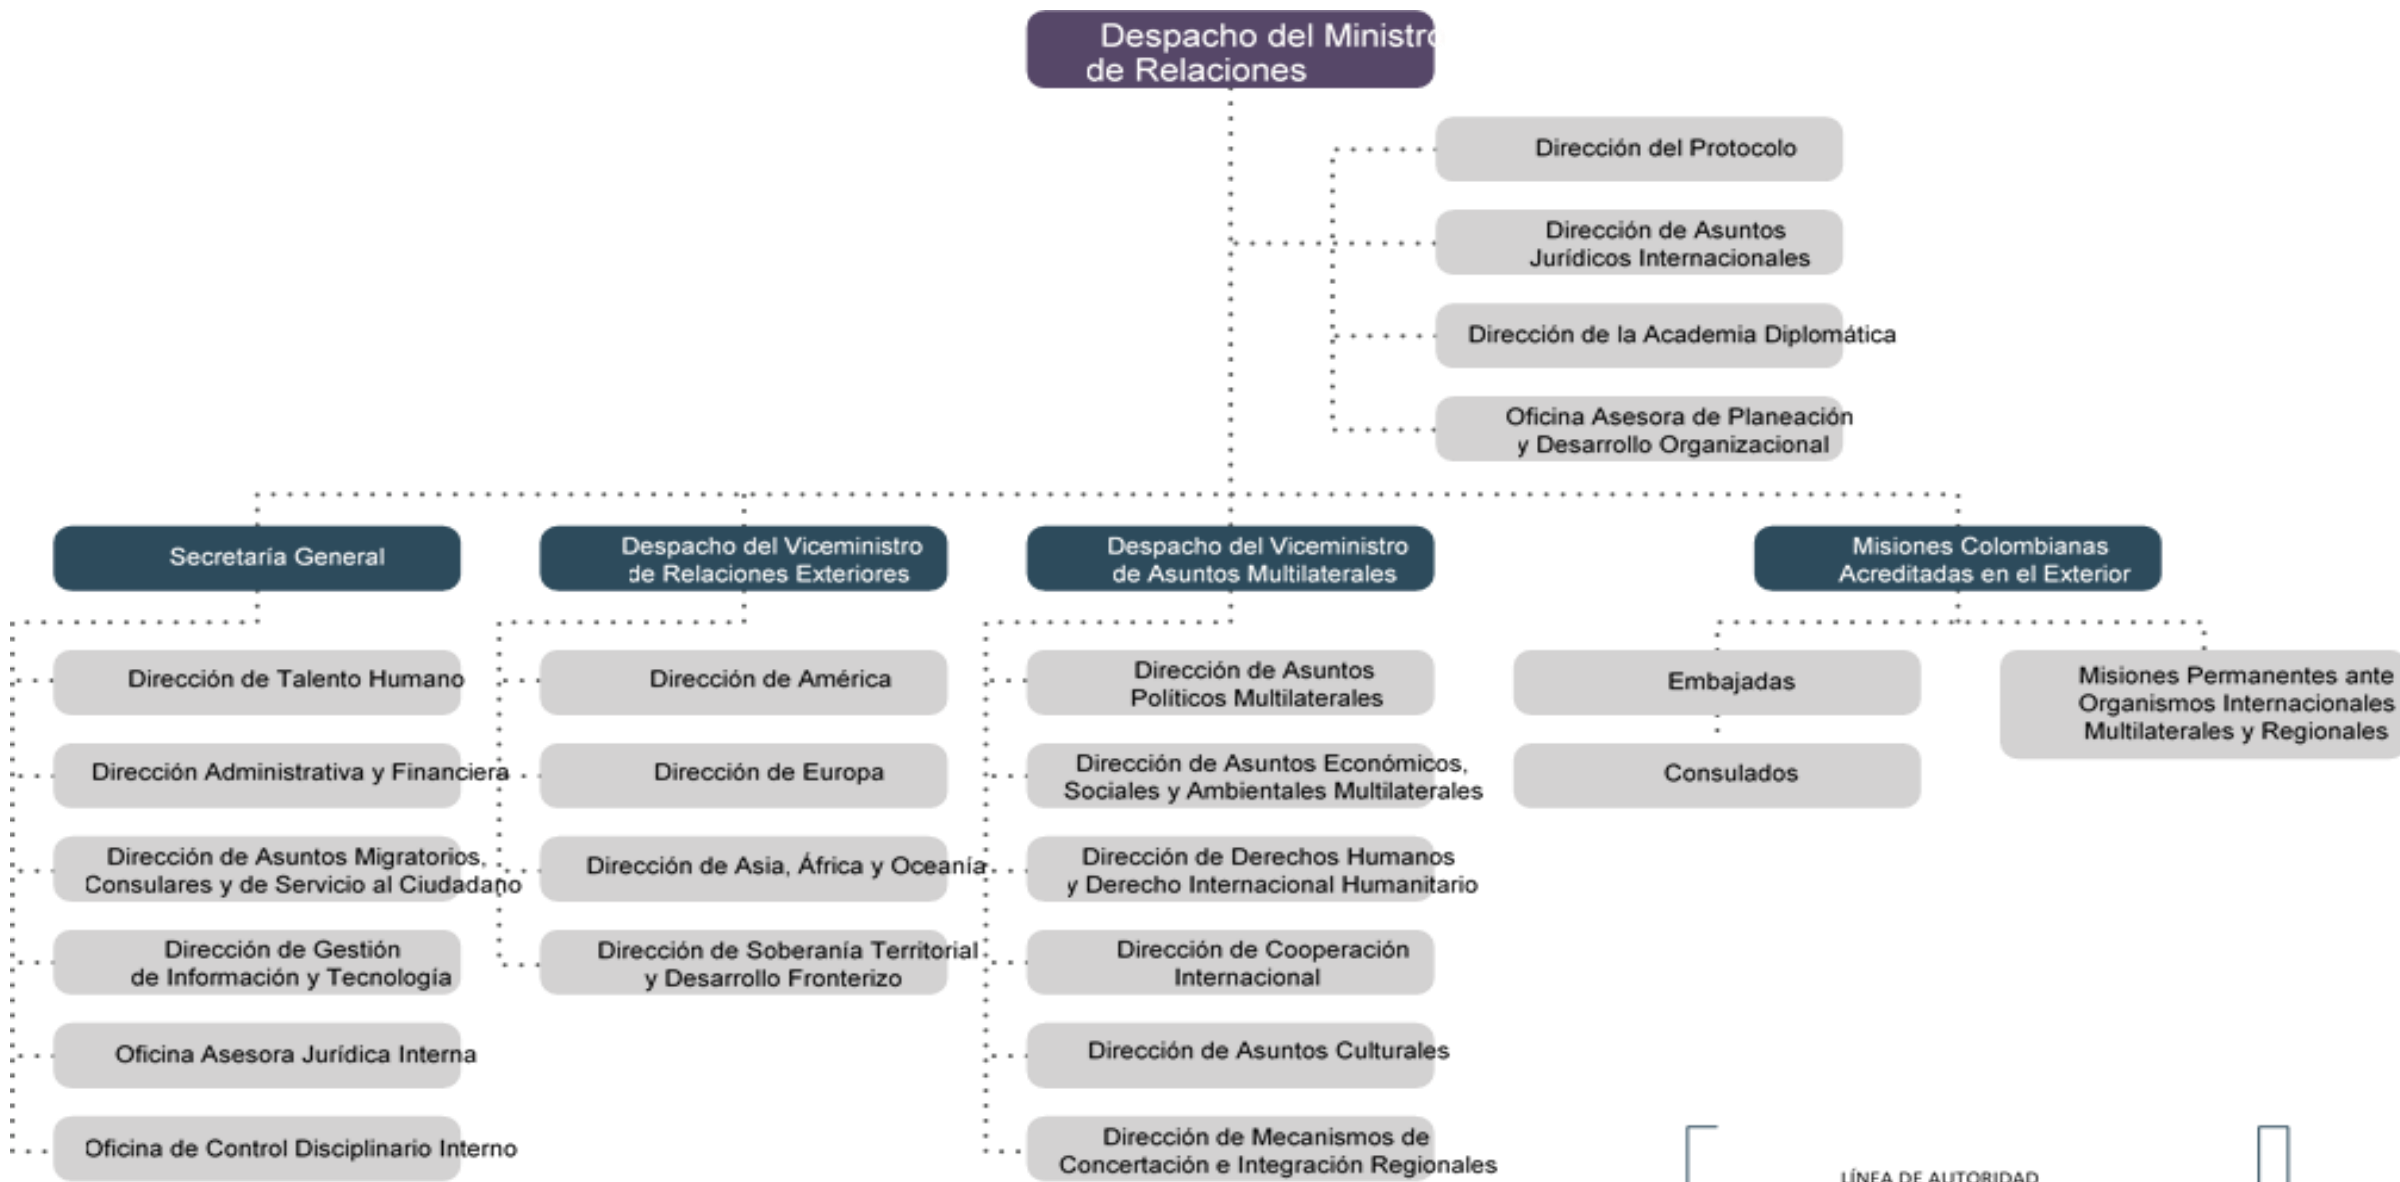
Despacho del Ministr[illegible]
de Relaciones

Dirección del Protocolo

Dirección de Asuntos Jurídicos Internacionales

Dirección de la Academia Diplomática

Oficina Asesora de Planeación y Desarrollo Organizacional

Secretaría General

Despacho del Viceministro de Relaciones Exteriores

Despacho del Viceministro de Asuntos Multilaterales

Misiones Colombianas Acreditadas en el Exterior

Dirección de Talento Humano

Dirección Administrativa y Financiera

Dirección de Asuntos Migratorios, Consulares y de Servicio al Ciudadano

Dirección de Gestión de Información y Tecnología

Oficina Asesora Jurídica Interna

Oficina de Control Disciplinario Interno

Dirección de América

Dirección de Europa

Dirección de Asia, África y Oceanía

Dirección de Soberanía Territorial y Desarrollo Fronterizo

Dirección de Asuntos Políticos Multilaterales

Dirección de Asuntos Económicos, Sociales y Ambientales Multilaterales

Dirección de Derechos Humanos y Derecho Internacional Humanitario

Dirección de Cooperación Internacional

Dirección de Asuntos Culturales

Dirección de Mecanismos de Concertación e Integración Regionales

Embajadas

Consulados

Misiones Permanentes ante Organismos Internacionales Multilaterales y Regionales

LÍNEA DE AUTORIDAD